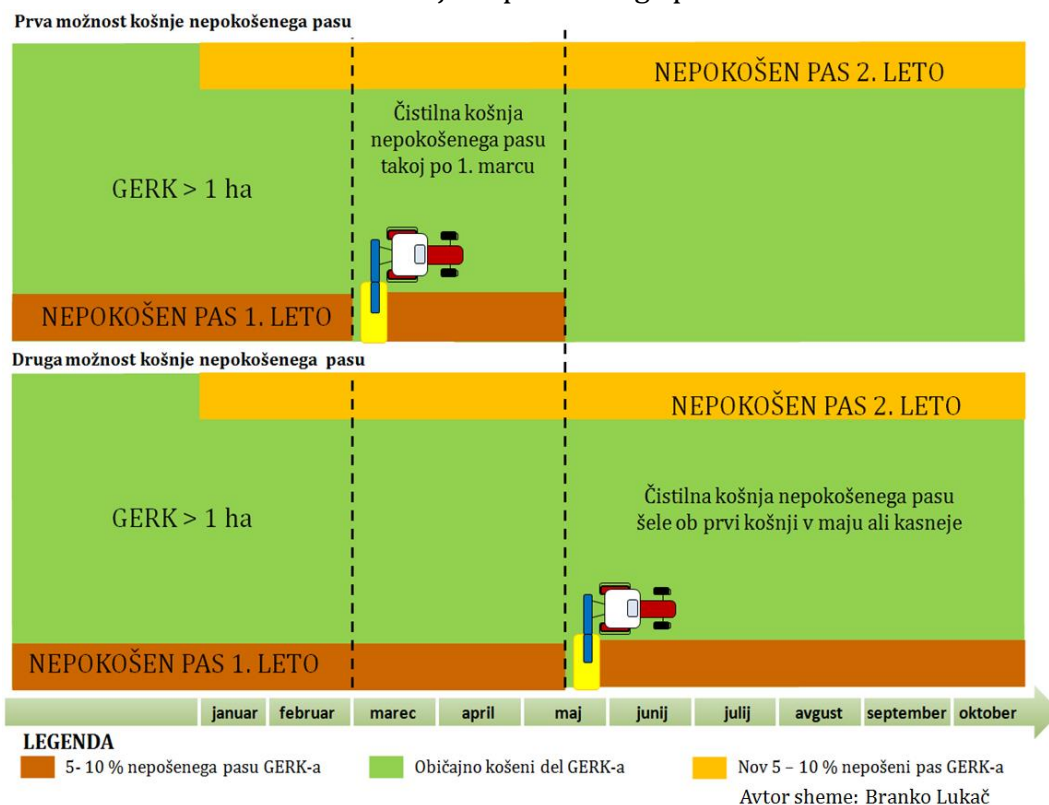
Prva možnost košnje nepokošenega pasu

NEPOKOŠEN PAS 2. LETO

Čistilna košnja nepokošenega pasu takoj po 1. marcu

GERK > 1 ha

NEPOKOŠEN PAS 1. LETO

Druga možnost košnje nepokošenega pasu

NEPOKOŠEN PAS 2. LETO

GERK > 1 ha

Čistilna košnja nepokošenega pasu šele ob prvi košnji v maju ali kasneje

NEPOKOŠEN PAS 1. LETO

januar februar marec april maj junij julij avgust september oktober

LEGENDA

5- 10 % nepošenega pasu GERK-a

Običajno košeni del GERK-a

Nov 5 – 10 % nepošeni pas GERK-a

Avtor sheme: Branko Lukač